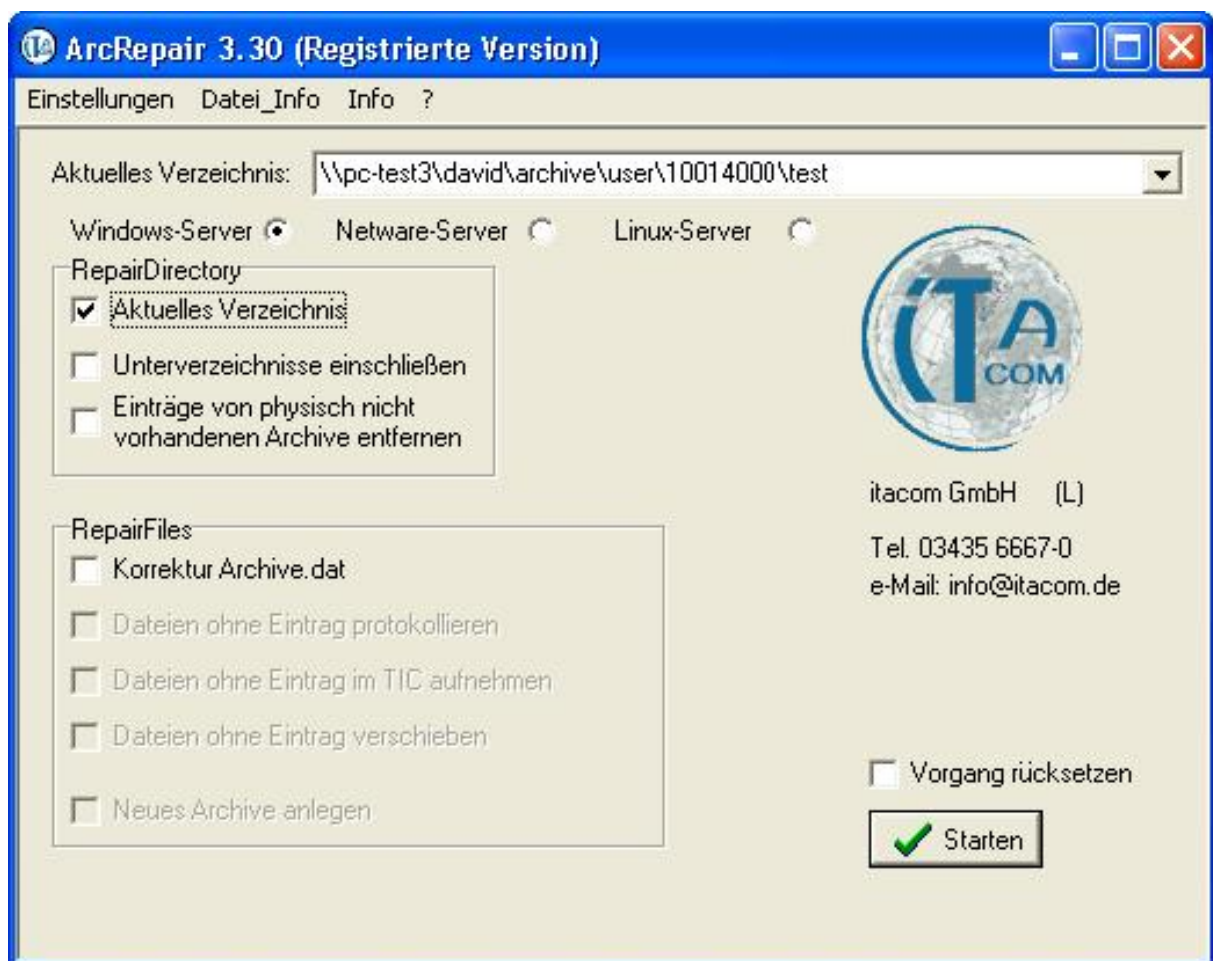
ArcRepair 3.30 (Registrierte Version)

Einstellungen Datei_Info Info ?

Aktuelles Verzeichnis: \\pc-test3\david\archive\user\10014000\test

Windows-Server Netware-Server Linux-Server

RepairDirectory

Aktuelles Verzeichnis

Unterverzeichnisse einschließen

Einträge von physisch nicht vorhandenen Archive entfernen

ITA COM

itacom GmbH (L)

Tel. 03435 6667-0
e-Mail: info@itacom.de

RepairFiles

Korrektur Archive.dat

Dateien ohne Eintrag protokollieren

Dateien ohne Eintrag im TIC aufnehmen

Dateien ohne Eintrag verschieben

Neues Archive anlegen

Vorgang rücksetzen

Starten